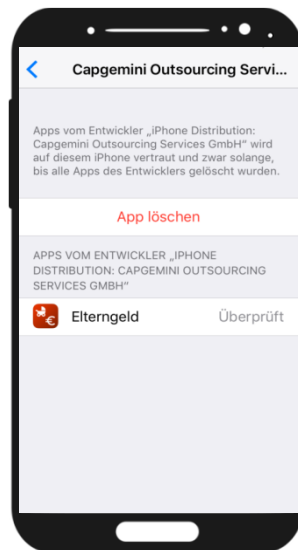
Capgemini Outsourcing Servi...

Apps vom Entwickler „iPhone Distribution: Capgemini Outsourcing Services GmbH" wird auf diesem iPhone vertraut und zwar solange, bis alle Apps des Entwicklers gelöscht wurden.

App löschen

APPS VOM ENTWICKLER „IPHONE DISTRIBUTION: CAPGEMINI OUTSOURCING SERVICES GMBH"

Elterngeld Überprüft